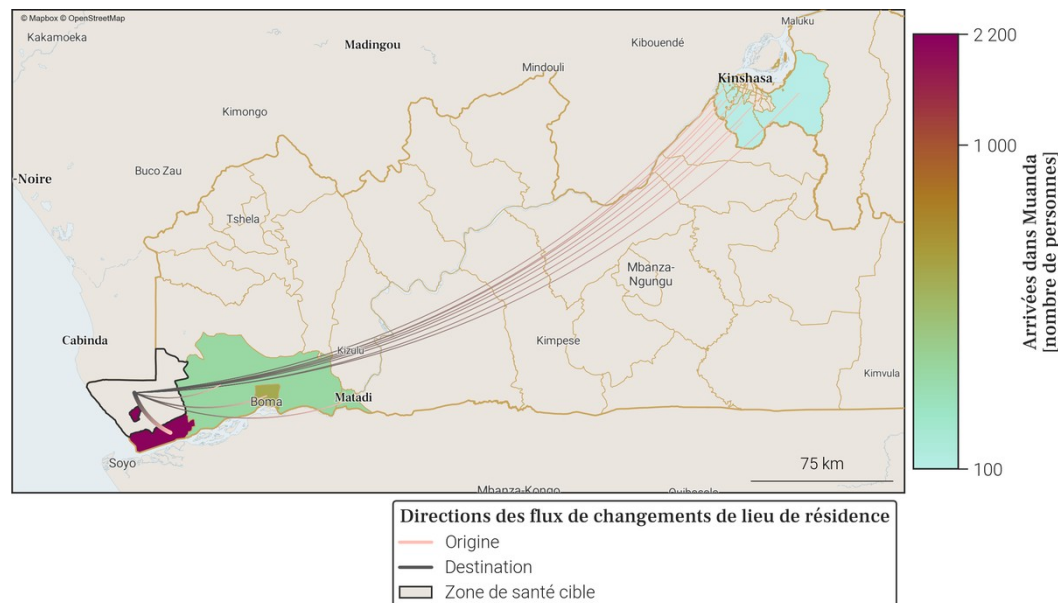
© Mapbox © OpenStreetMap
Kakamoeka
Madingou
Maluku
Kibouendé
Mindouli
Kinshasa
Kimongo
-Noire
Buco Zau
Tshela
Mbanza-Ngungu
Cabinda
Kizulu
Kimpese
Boma
Matadi
Kimvula
Soyo
75 km
Mbanza-Kongo
Quibocolo

2 200
1 000
100
Arrivées dans Muanda [nombre de personnes]

Directions des flux de changements de lieu de résidence
Origine
Destination
Zone de santé cible